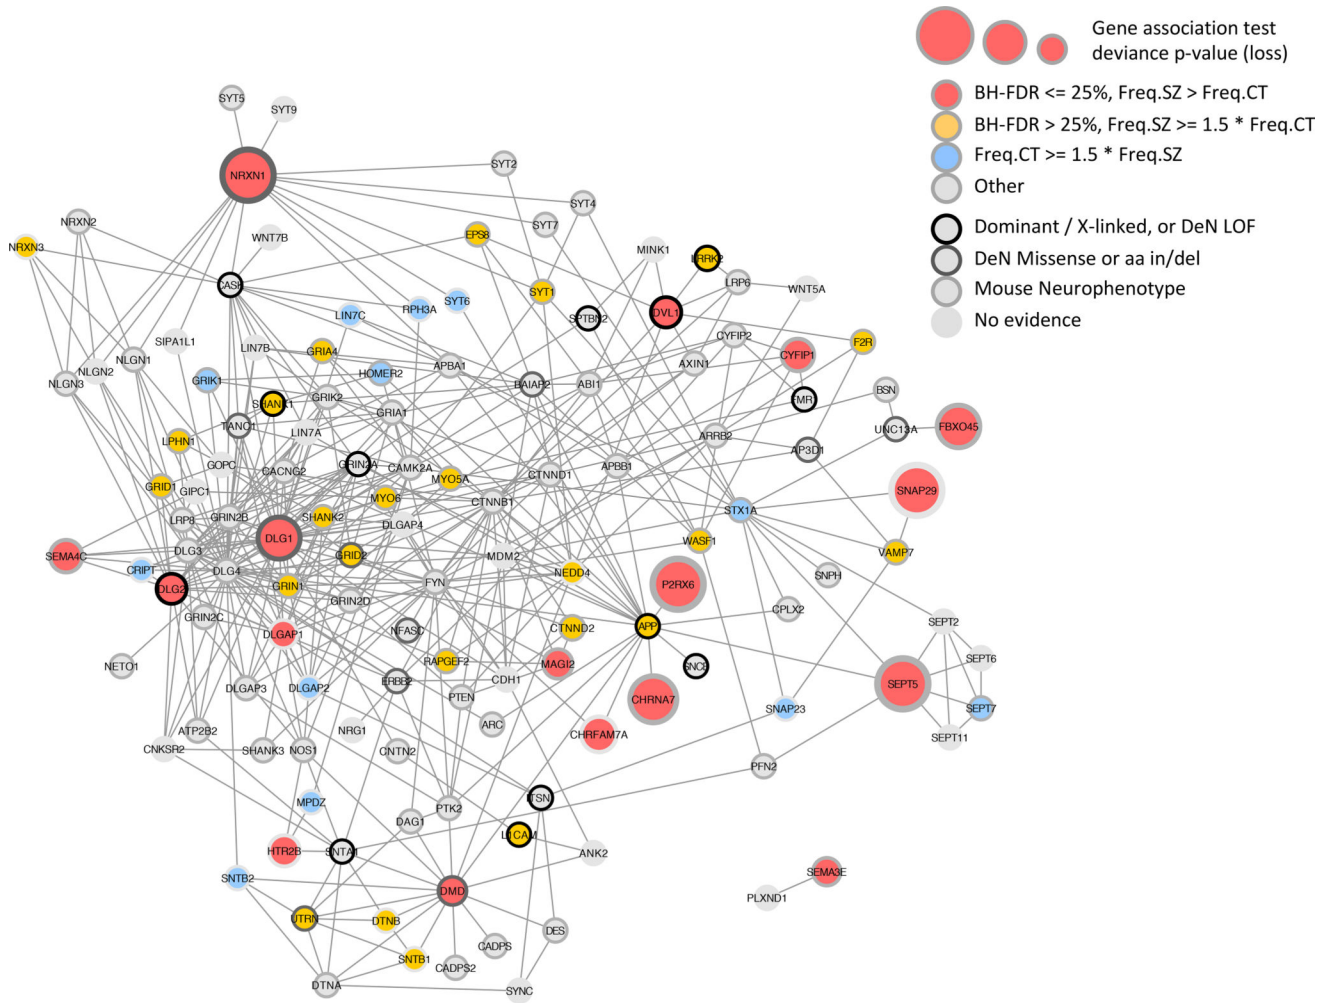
Gene association test deviance p-value (loss)
BH-FDR <= 25%, Freq.SZ > Freq.CT
BH-FDR > 25%, Freq.SZ >= 1.5 * Freq.CT
Freq.CT >= 1.5 * Freq.SZ
Other
Dominant / X-linked, or DeN LOF
DeN Missense or aa in/del
Mouse Neurophenotype
No evidence

SYT5
SYT9
NRXN1
SYT2
SYT4
SYT7
NRXN2
WNT7B
EPS8
MINK1
LRRK2
NRXN3
CASK
LRP6
WNT5A
SYT6
SYT1
RPH3A
LIN7C
SPTBN2
DVL1
SIPA1L1
CYFIP2
F2R
LIN7B
GRIA4
NLGN1
NLGN2
APBA1
CYFIP1
AXIN1
HOMER2
NLGN3
GRIK1
BAIAP2
ABI1
BSN
SHANK1
GRIK2
FMR1
GRIA1
TANC1
LIN7A
ARRB2
UNC13A
FBXO45
LPHN1
AP3D1
GOPC
GRIN2A
CAMK2A
CACNG2
CTNND1
APBB1
MYO5A
GIPC1
GRID1
MYO6
SNAP29
CTNNB1
LRP8
GRIN2B
SHANK2
STX1A
DLGAP4
DLG1
WASF1
DLG3
GRID2
VAMP7
SEMA4C
MDM2
CRIPT
DLG4
NEDD4
P2RX6
SNPH
DLG2
GRIN1
FYN
GRIN2D
CPLX2
GRIN2C
SEPT2
NFASC
APP
DLGAP1
CTNND2
RAPGEF2
SNCB
MAGI2
SEPT6
NETO1
CHRNA7
CDH1
ERBB2
DLGAP3
DLGAP2
SEPT5
PTEN
SNAP23
SEPT7
ATP2B2
ARC
CHRFAM7A
SEPT11
NRG1
CNKSR2
SHANK3
NOS1
CNTN2
PFN2
MPDZ
ETSN
PTK2
DAG1
L1CAM
HTR2B
SNTA1
ANK2
SEMA3E
SNTB2
DMD
PLXND1
UTRN
DTNB
DES
CADPS
SNTB1
CADPS2
DTNA
SYNC